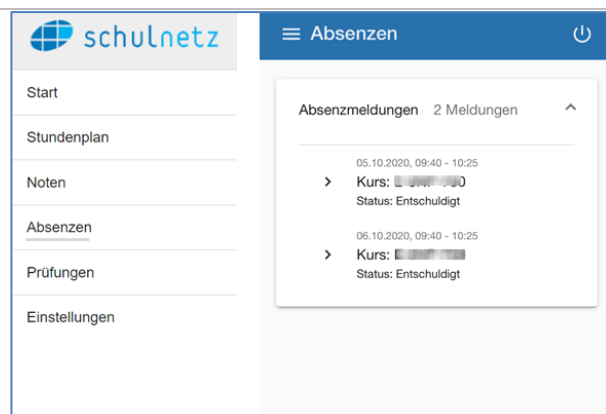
schulnetz

Start

Stundenplan

Noten

Absenzen

Prüfungen

Einstellungen

Absenzen

Absenzmeldungen 2 Meldungen

05.10.2020, 09:40 - 10:25
Kurs: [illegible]
Status: Entschuldigt

06.10.2020, 09:40 - 10:25
Kurs: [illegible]
Status: Entschuldigt